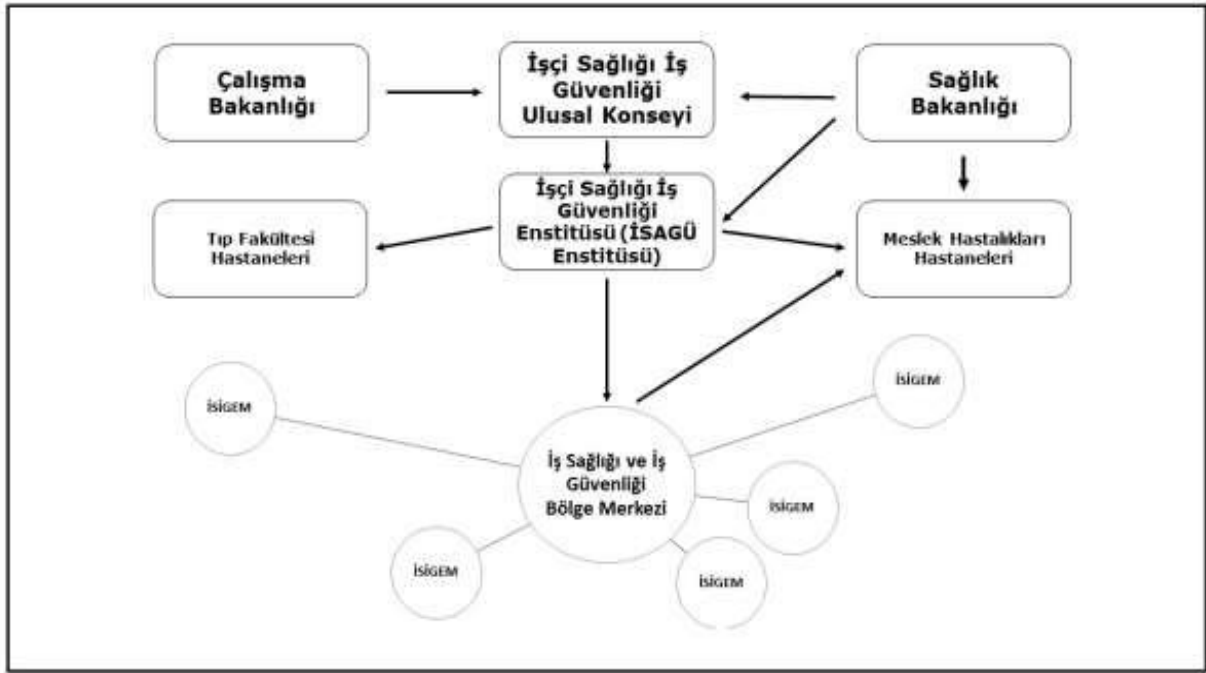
Çalışma Bakanlığı

İşçi Sağlığı İş Güvenliği Ulusal Konseyi

Sağlık Bakanlığı

Tıp Fakültesi Hastaneleri

İşçi Sağlığı İş Güvenliği Enstitüsü (İSAGÜ Enstitüsü)

Meslek Hastalıkları Hastaneleri

İSİGEM

İSİGEM

İş Sağlığı ve İş Güvenliği Bölge Merkezi

İSİGEM

İSİGEM

İSİGEM